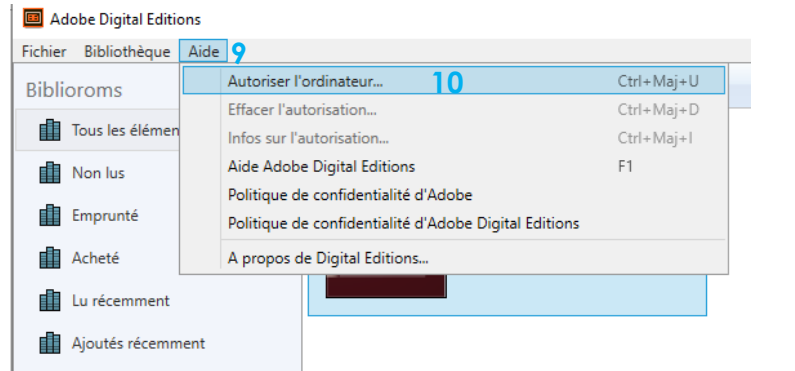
Adobe Digital Editions

Fichier Bibliothèque Aide 9

Biblioroms

Tous les élémen

Non lus

Emprunté

Acheté

Lu récemment

Ajoutés récemment

| | |
|---|---|
| Autoriser l'ordinateur... 10 | Ctrl+Maj+U |
| Effacer l'autorisation... | Ctrl+Maj+D |
| Infos sur l'autorisation... | Ctrl+Maj+I |
| Aide Adobe Digital Editions | F1 |
| Politique de confidentialité d'Adobe | |
| Politique de confidentialité d'Adobe Digital Editions | |
| A propos de Digital Editions... | |